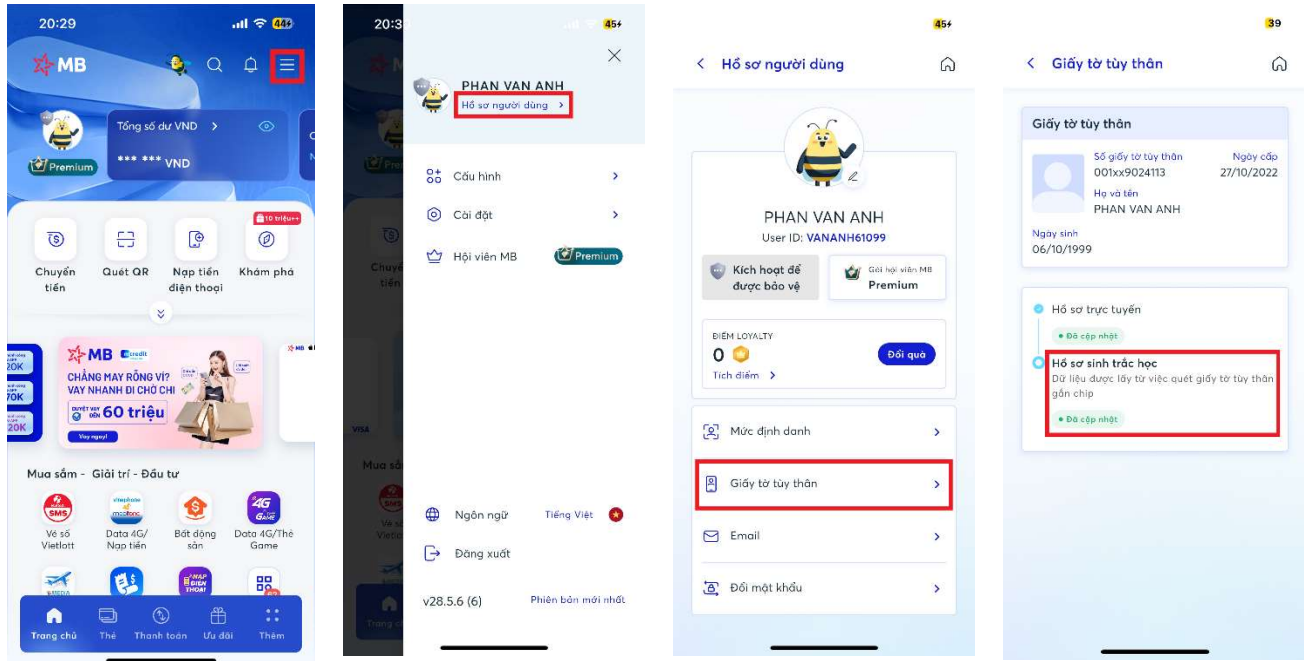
20:29
44
MB
Premium
Tổng số dư VND
*** *** VND
10 triệu++
Chuyển tiền
Quét QR
Nạp tiền điện thoại
Khám phá
MB
CHẲNG MAY RỒNG VÍ? VAY NHANH ĐI CHỜ CHI
60 triệu
Vay ngay!
20K
70K
20K
Mua sắm - Giải trí - Đầu tư
Vé số Vietlott
Data 4G/ Nạp tiền
Bất động sản
Data 4G/Thẻ Game
Trang chủ
Thẻ
Thanh toán
Ưu đãi
Thêm

20:3
45
PHAN VAN ANH
Hồ sơ người dùng
Cấu hình
Cài đặt
Hội viên MB
Premium
Ngôn ngữ
Tiếng Việt
Đăng xuất
v28.5.6 (6)
Phiên bản mới nhất

45
Hồ sơ người dùng
PHAN VAN ANH
User ID: VANANH61099
Kích hoạt để được bảo vệ
Gói hội viên MB
Premium
ĐIỂM LOYALTY
0
Tích điểm
Đổi quà
Mức định danh
Giấy tờ tùy thân
Email
Đổi mật khẩu

39
Giấy tờ tùy thân
Giấy tờ tùy thân
Số giấy tờ tùy thân
001xx9024113
Ngày cấp
27/10/2022
Họ và tên
PHAN VAN ANH
Ngày sinh
06/10/1999
Hồ sơ trực tuyến
Đã cập nhật
Hồ sơ sinh trắc học
Dữ liệu được lấy từ việc quét giấy tờ tùy thân gắn chip
Đã cập nhật